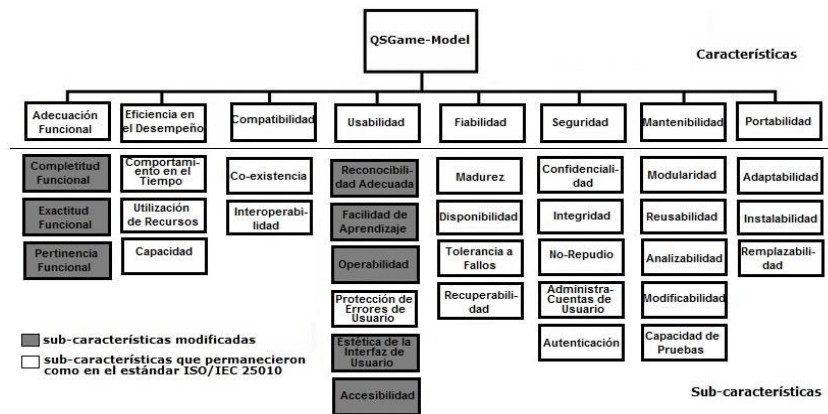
QSGame-Model

Características

Adecuación Funcional

Completitud Funcional

Exactitud Funcional

Pertinencia Funcional

Eficiencia en el Desempeño

Comportamiento en el Tiempo

Utilización de Recursos

Capacidad

Compatibilidad

Co-existencia

Interoperabilidad

Usabilidad

Reconocibilidad Adecuada

Facilidad de Aprendizaje

Operabilidad

Protección de Errores de Usuario

Estética de la Interfaz de Usuario

Accesibilidad

Fiabilidad

Madurez

Disponibilidad

Tolerancia a Fallos

Recuperabilidad

Seguridad

Confidencialidad

Integridad

No-Repudio

Administra-Cuentas de Usuario

Autenticación

Mantenibilidad

Modularidad

Reusabilidad

Analizabilidad

Modificabilidad

Capacidad de Pruebas

Portabilidad

Adaptabilidad

Instalabilidad

Remplazabilidad

sub-características modificadas

sub-características que permanecieron como en el estándar ISO/IEC 25010

Sub-características